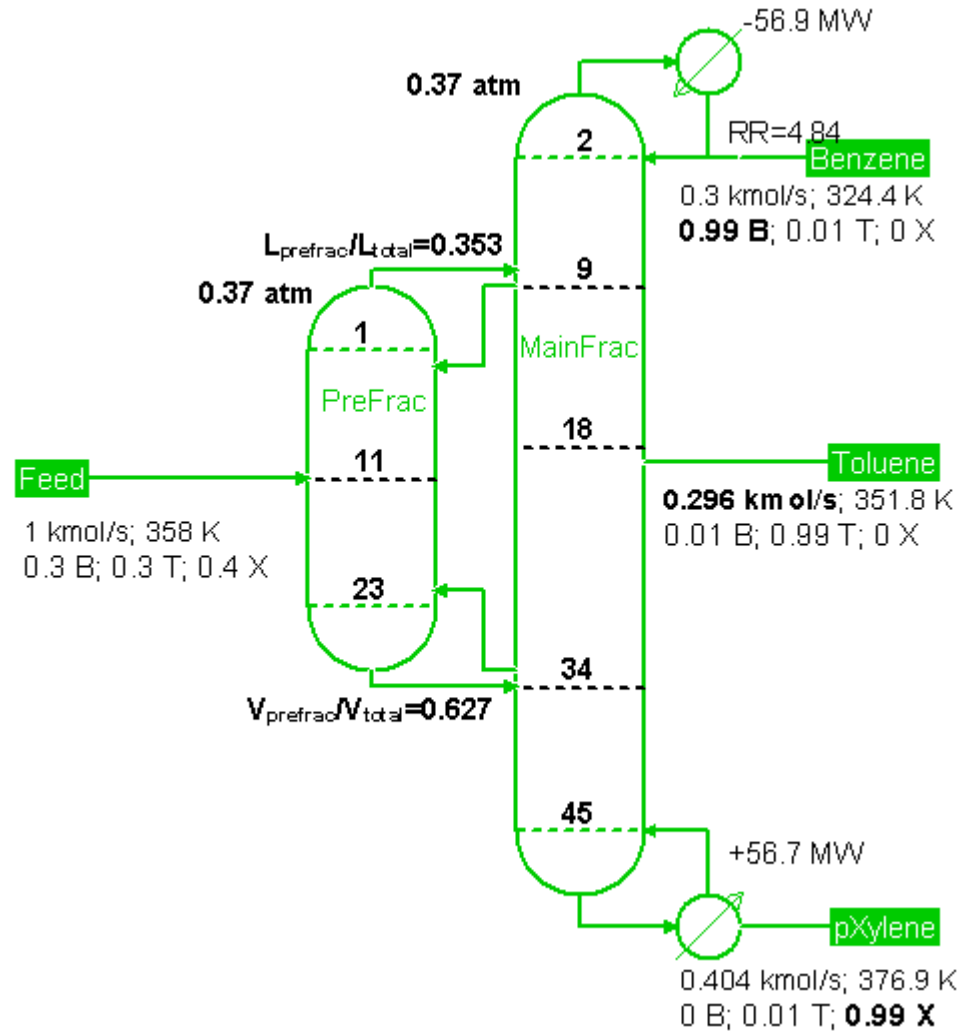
-56.9 MW

0.37 atm

2

RR=4.84

Benzene

0.3 kmol/s; 324.4 K
**0.99 B**; 0.01 T; 0 X

$L_{prefrac}/L_{total}$=0.353

9

0.37 atm

1

MainFrac

PreFrac

18

Toluene

Feed

11

**0.296 kmol/s**; 351.8 K
0.01 B; 0.99 T; 0 X

1 kmol/s; 358 K
0.3 B; 0.3 T; 0.4 X

23

34

$V_{prefrac}/V_{total}$=0.627

45

+56.7 MW

pXylene

0.404 kmol/s; 376.9 K
0 B; 0.01 T; **0.99 X**